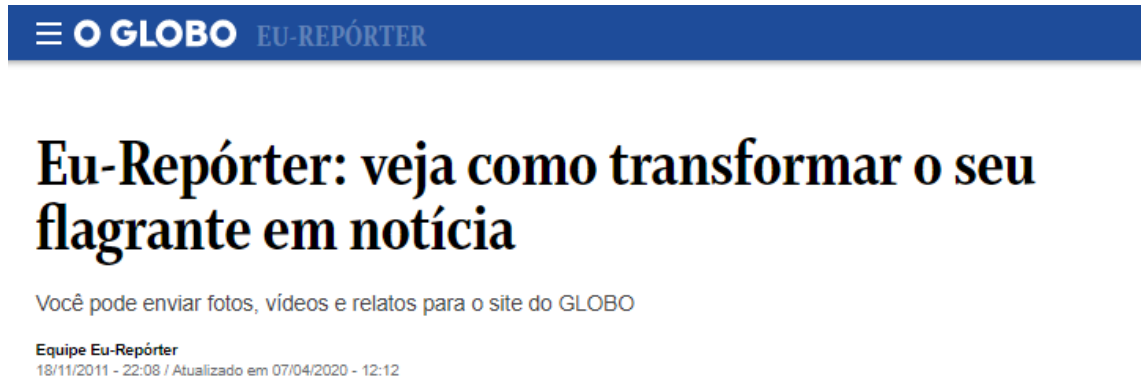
O GLOBO EU-REPÓRTER

Eu-Repórter: veja como transformar o seu flagrante em notícia

Você pode enviar fotos, vídeos e relatos para o site do GLOBO

Equipe Eu-Repórter
18/11/2011 - 22:08 / Atualizado em 07/04/2020 - 12:12